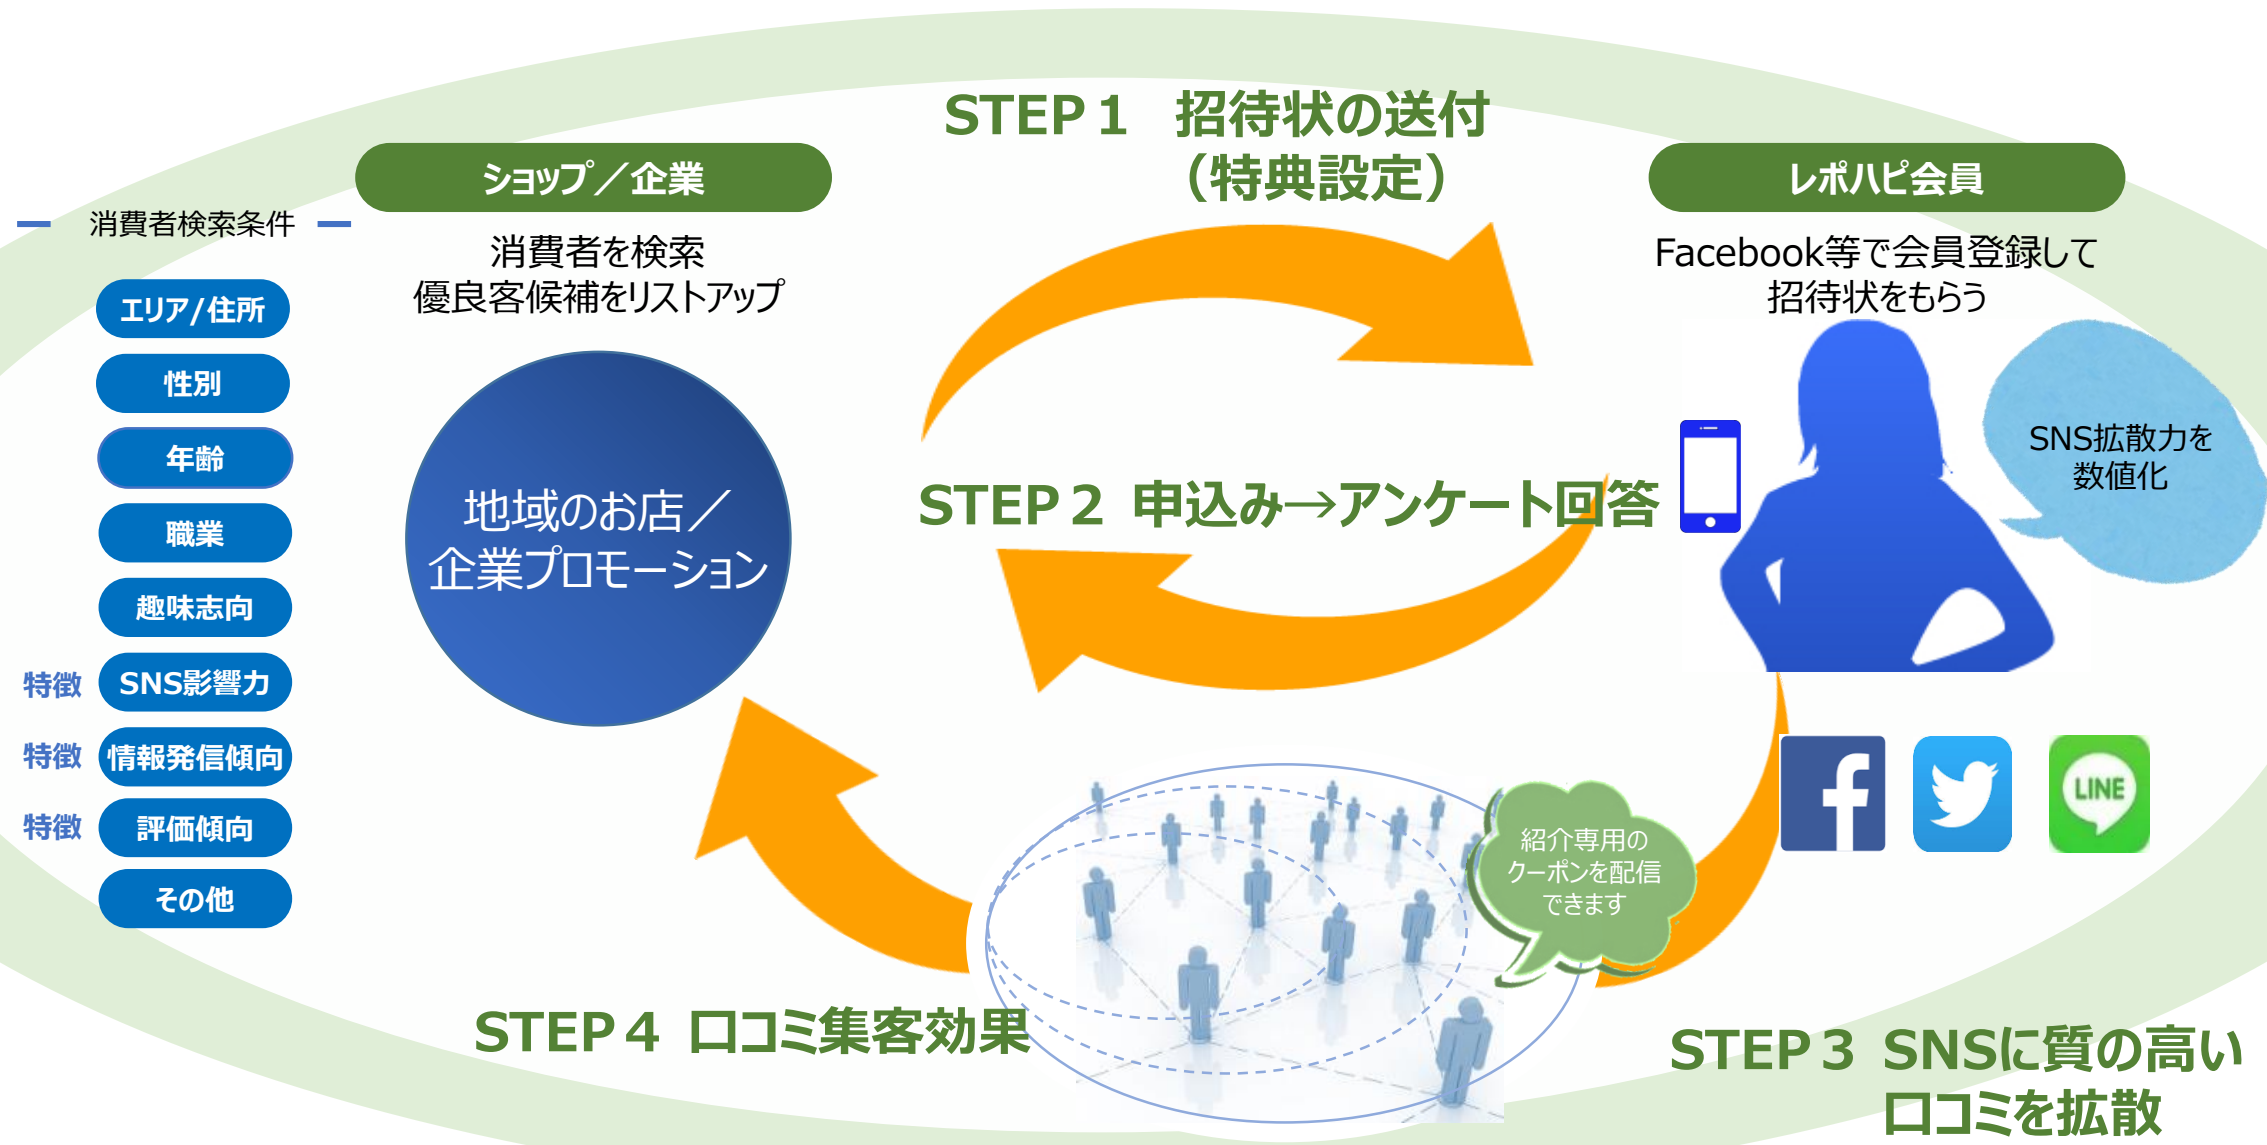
STEP１　招待状の送付
（特典設定）

ショップ／企業

消費者を検索
優良客候補をリストアップ

レポハピ会員

Facebook等で会員登録して
招待状をもらう

消費者検索条件

エリア/住所

性別

年齢

職業

趣味志向

特徴 SNS影響力

特徴 情報発信傾向

特徴 評価傾向

その他

地域のお店／
企業プロモーション

STEP２ 申込み→アンケート回答

SNS拡散力を
数値化

LINE

紹介専用の
クーポンを配信
できます

STEP４ 口コミ集客効果

STEP３ SNSに質の高い
口コミを拡散